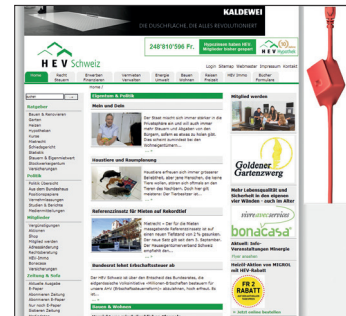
KALDEWEI

DIE DUSCHFLÄCHE, DIE ALLES REVOLUTIONIERT

HEV Schweiz

248'810'596 Fr.

Login Sitemap Webmaster Impressum Kontakt

Home / Recht Bauen / Einsparen Finanzieren / Vermieten Verwalten / Energie Umwelt / Wohnen Freizeit / Kaufen Freizeit / HEV Immo / Bücher Formulare

Eigentum & Politik

Mein und Dein

Haustiere und Raumplanung

Referenzzinssatz für Mieten auf Rekordtief

Bundesrat lehnt Erbschaftssteuer ab

Mitglied werden

Goldener Gartenzwerg

bonacasa

FR 2 RABATT

Ratgeber

Politik

Mitglieder

Zeitung & Info